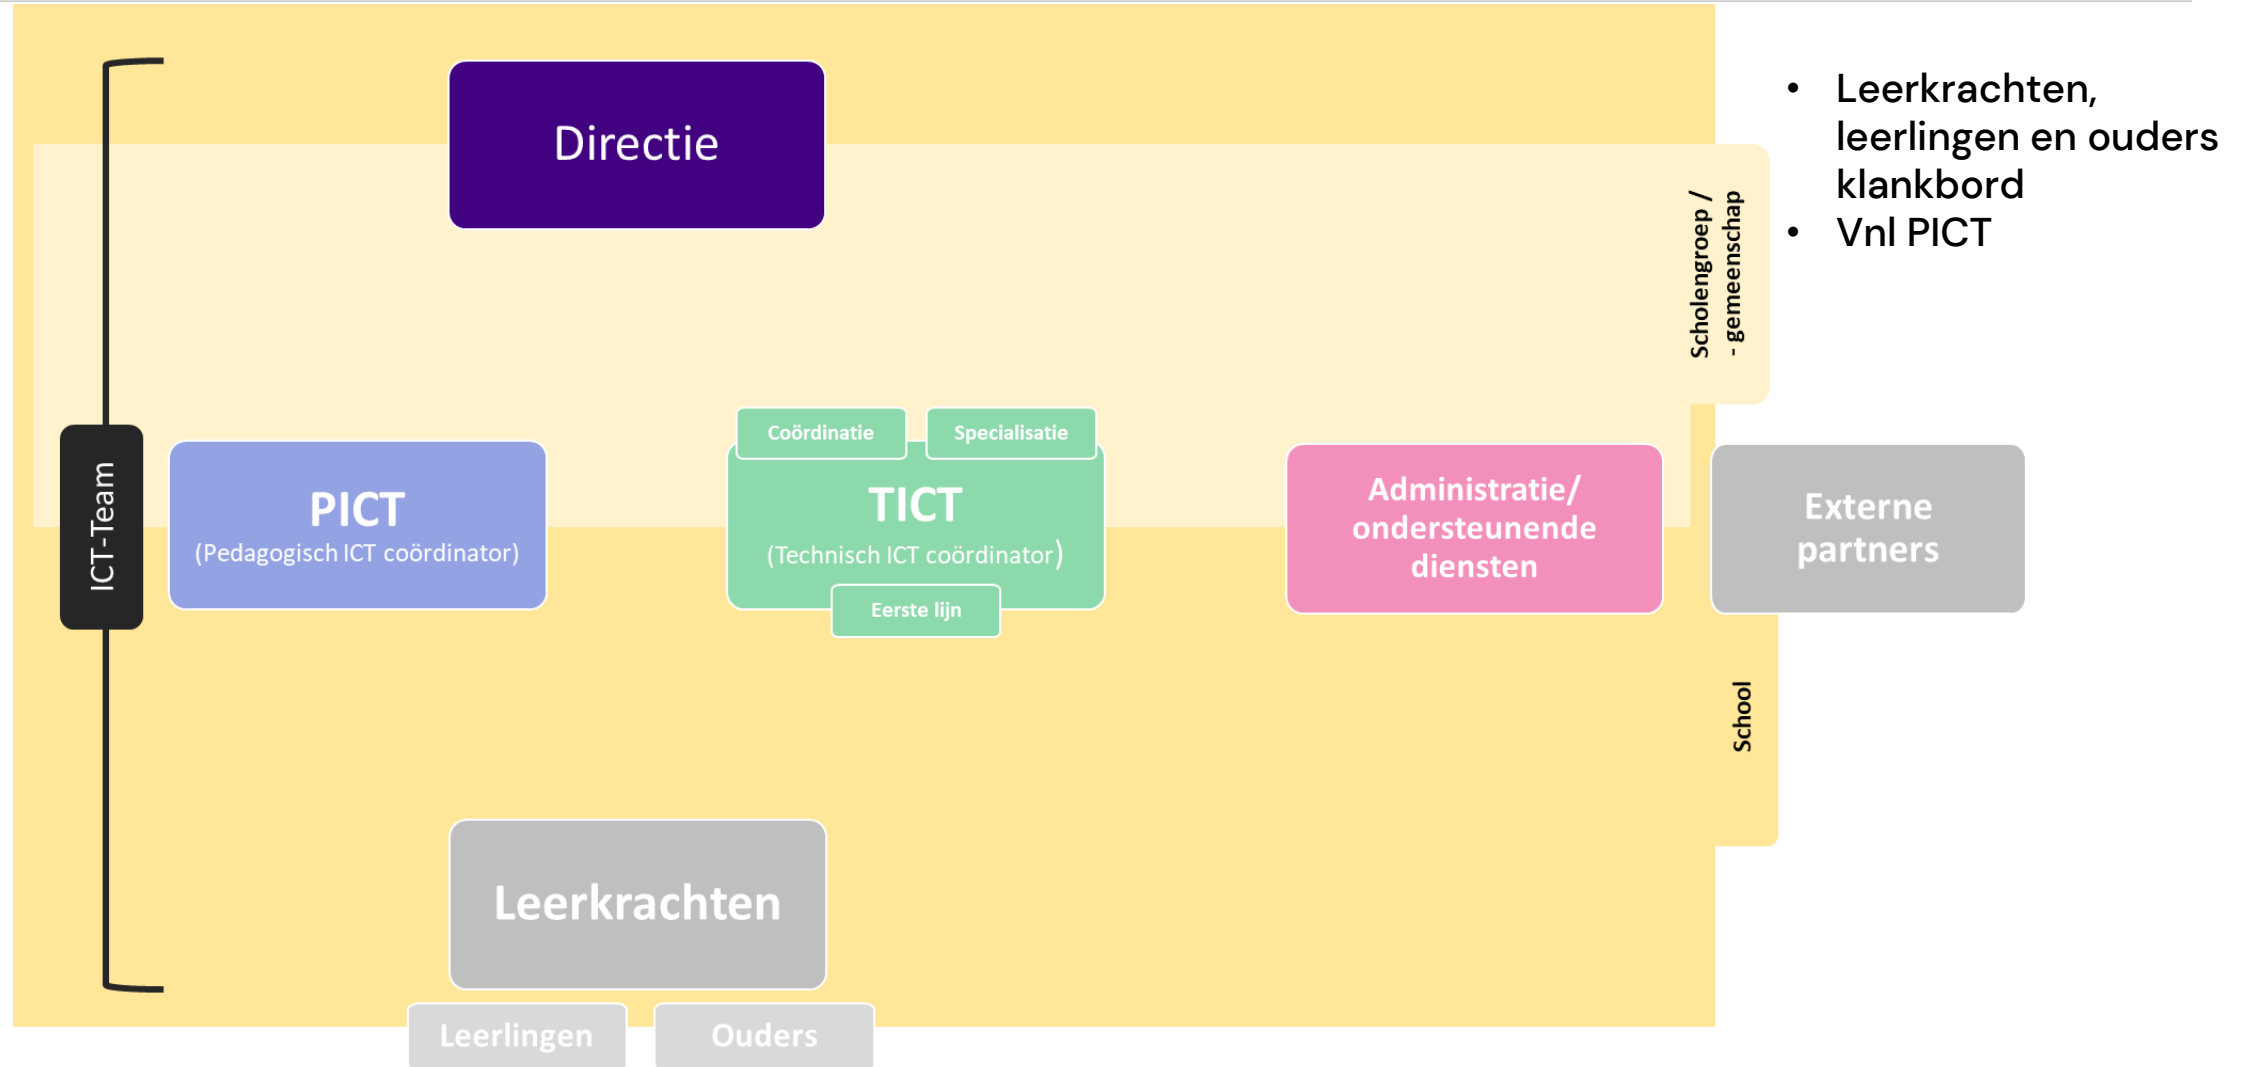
Directie

Scholengroep / - gemeenschap

ICT-Team

PICT
(Pedagogisch ICT coördinator)

Coördinatie

Specialisatie

TICT
(Technisch ICT coördinator)

Eerste lijn

Administratie/ ondersteunende diensten

Externe partners

School

Leerkrachten

Leerlingen

Ouders

• Leerkrachten, leerlingen en ouders klankbord
• Vnl PICT